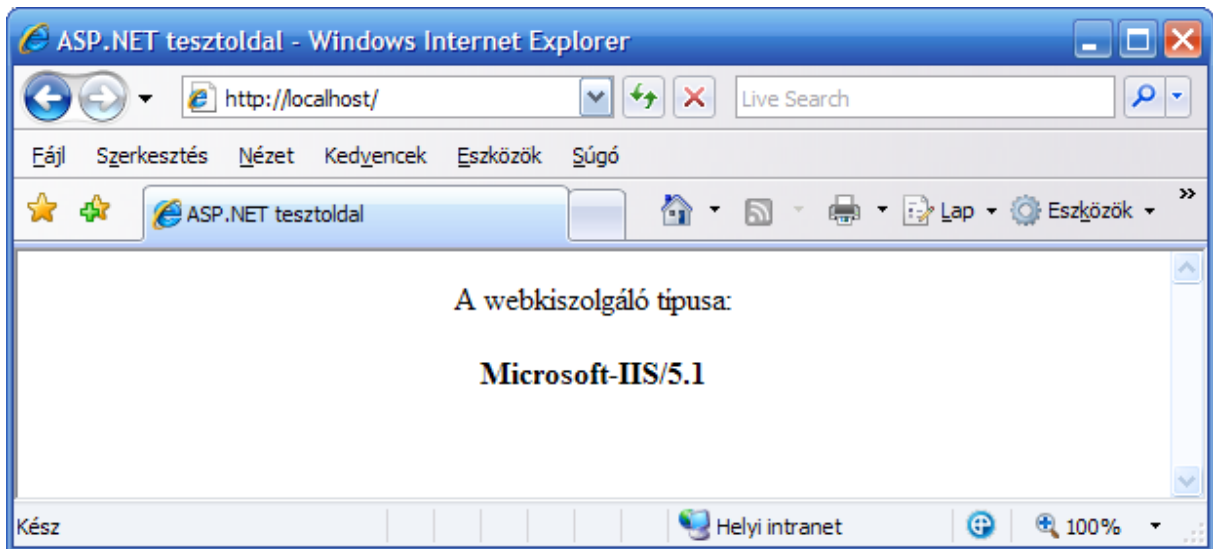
ASP.NET tesztoldal - Windows Internet Explorer

http://localhost/

Live Search

Fájl Szerkesztés Nézet Kedvencek Eszközök Súgó

ASP.NET tesztoldal

Lap Eszközök »

A webkiszolgáló típusa:

**Microsoft-IIS/5.1**

Kész

Helyi intranet

100%